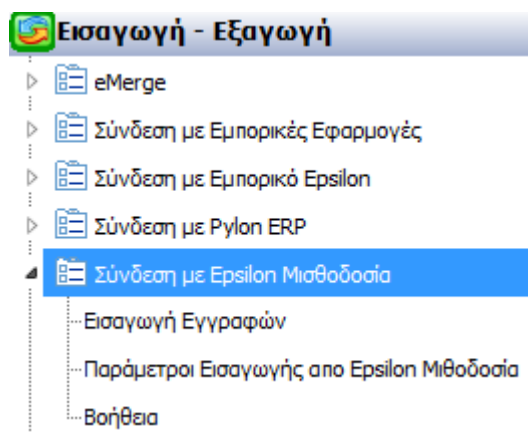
Εισαγωγή - Εξαγωγή

eMerge

Σύνδεση με Εμπορικές Εφαρμογές

Σύνδεση με Εμπορικό Epsilon

Σύνδεση με Pylon ERP

Σύνδεση με Epsilon Μισθοδοσία

Εισαγωγή Εγγραφών

Παράμετροι Εισαγωγής απο Epsilon Μιθοδοσία

Βοήθεια